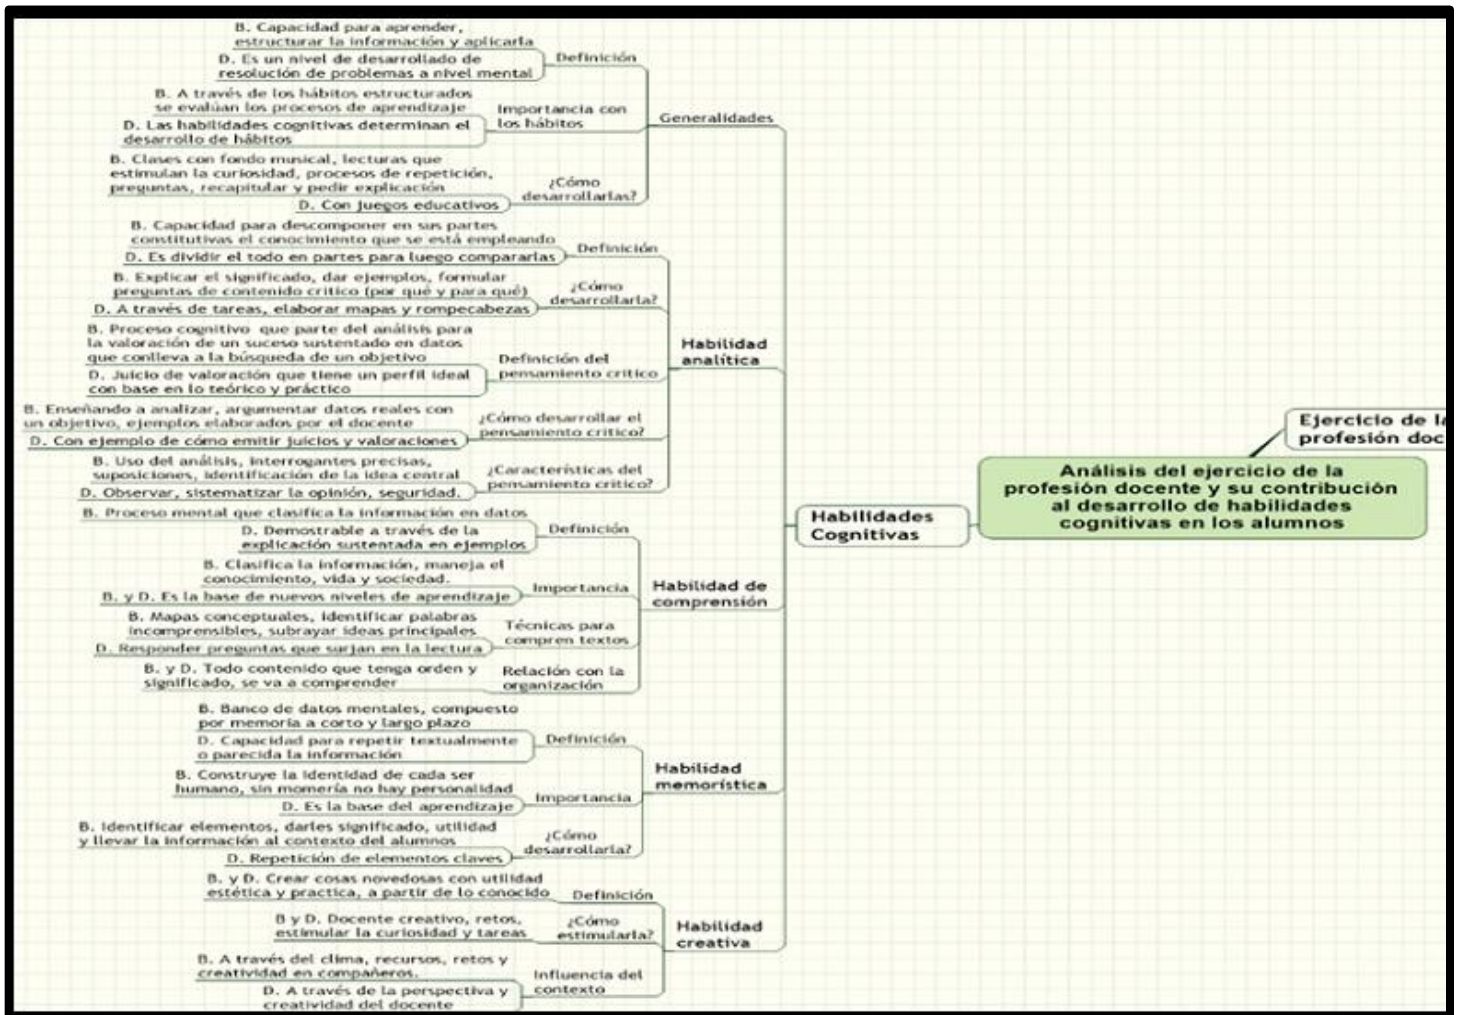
Ejercicio de la profesión doc

Análisis del ejercicio de la profesión docente y su contribución al desarrollo de habilidades cognitivas en los alumnos

Habilidades Cognitivas

Generalidades

Definición
B. Capacidad para aprender, estructurar la información y aplicarla
D. Es un nivel de desarrollado de resolución de problemas a nivel mental

Importancia con los hábitos
B. A través de los hábitos estructurados se evalúan los procesos de aprendizaje
D. Las habilidades cognitivas determinan el desarrollo de hábitos

¿Cómo desarrollarlas?
B. Clases con fondo musical, lecturas que estimulan la curiosidad, procesos de repetición, preguntas, recapitular y pedir explicación
D. Con juegos educativos

Habilidad analítica

Definición
B. Capacidad para descomponer en sus partes constitutivas el conocimiento que se está empleando
D. Es dividir el todo en partes para luego compararlas

¿Cómo desarrollarla?
B. Explicar el significado, dar ejemplos, formular preguntas de contenido crítico (por qué y para qué)
D. A través de tareas, elaborar mapas y rompecabezas

Definición del pensamiento crítico
B. Proceso cognitivo que parte del análisis para la valoración de un suceso sustentado en datos que conlleva a la búsqueda de un objetivo
D. Juicio de valoración que tiene un perfil ideal con base en lo teórico y práctico

¿Cómo desarrollar el pensamiento crítico?
B. Enseñando a analizar, argumentar datos reales con un objetivo, ejemplos elaborados por el docente
D. Con ejemplo de cómo emitir juicios y valoraciones

¿Características del pensamiento crítico?
B. Uso del análisis, interrogantes precisas, suposiciones, identificación de la idea central
D. Observar, sistematizar la opinión, seguridad.

Habilidad de comprensión

Definición
B. Proceso mental que clasifica la información en datos
D. Demostrable a través de la explicación sustentada en ejemplos

Importancia
B. Clasifica la información, maneja el conocimiento, vida y sociedad.
B. y D. Es la base de nuevos niveles de aprendizaje

Técnicas para compren textos
B. Mapas conceptuales, identificar palabras incomprensibles, subrayar ideas principales
D. Responder preguntas que surjan en la lectura

Relación con la organización
B. y D. Todo contenido que tenga orden y significado, se va a comprender

Habilidad memorística

Definición
B. Banco de datos mentales, compuesto por memoria a corto y largo plazo
D. Capacidad para repetir textualmente o parecida la información

Importancia
B. Construye la identidad de cada ser humano, sin momeria no hay personalidad
D. Es la base del aprendizaje

¿Cómo desarrollarla?
B. Identificar elementos, darles significado, utilidad y llevar la información al contexto del alumnos
D. Repetición de elementos claves

Habilidad creativa

Definición
B. y D. Crear cosas novedosas con utilidad estética y practica, a partir de lo conocido

¿Cómo estimularla?
B y D. Docente creativo, retos, estimular la curiosidad y tareas

Influencia del contexto
B. A través del clima, recursos, retos y creatividad en compañeros.
D. A través de la perspectiva y creatividad del docente